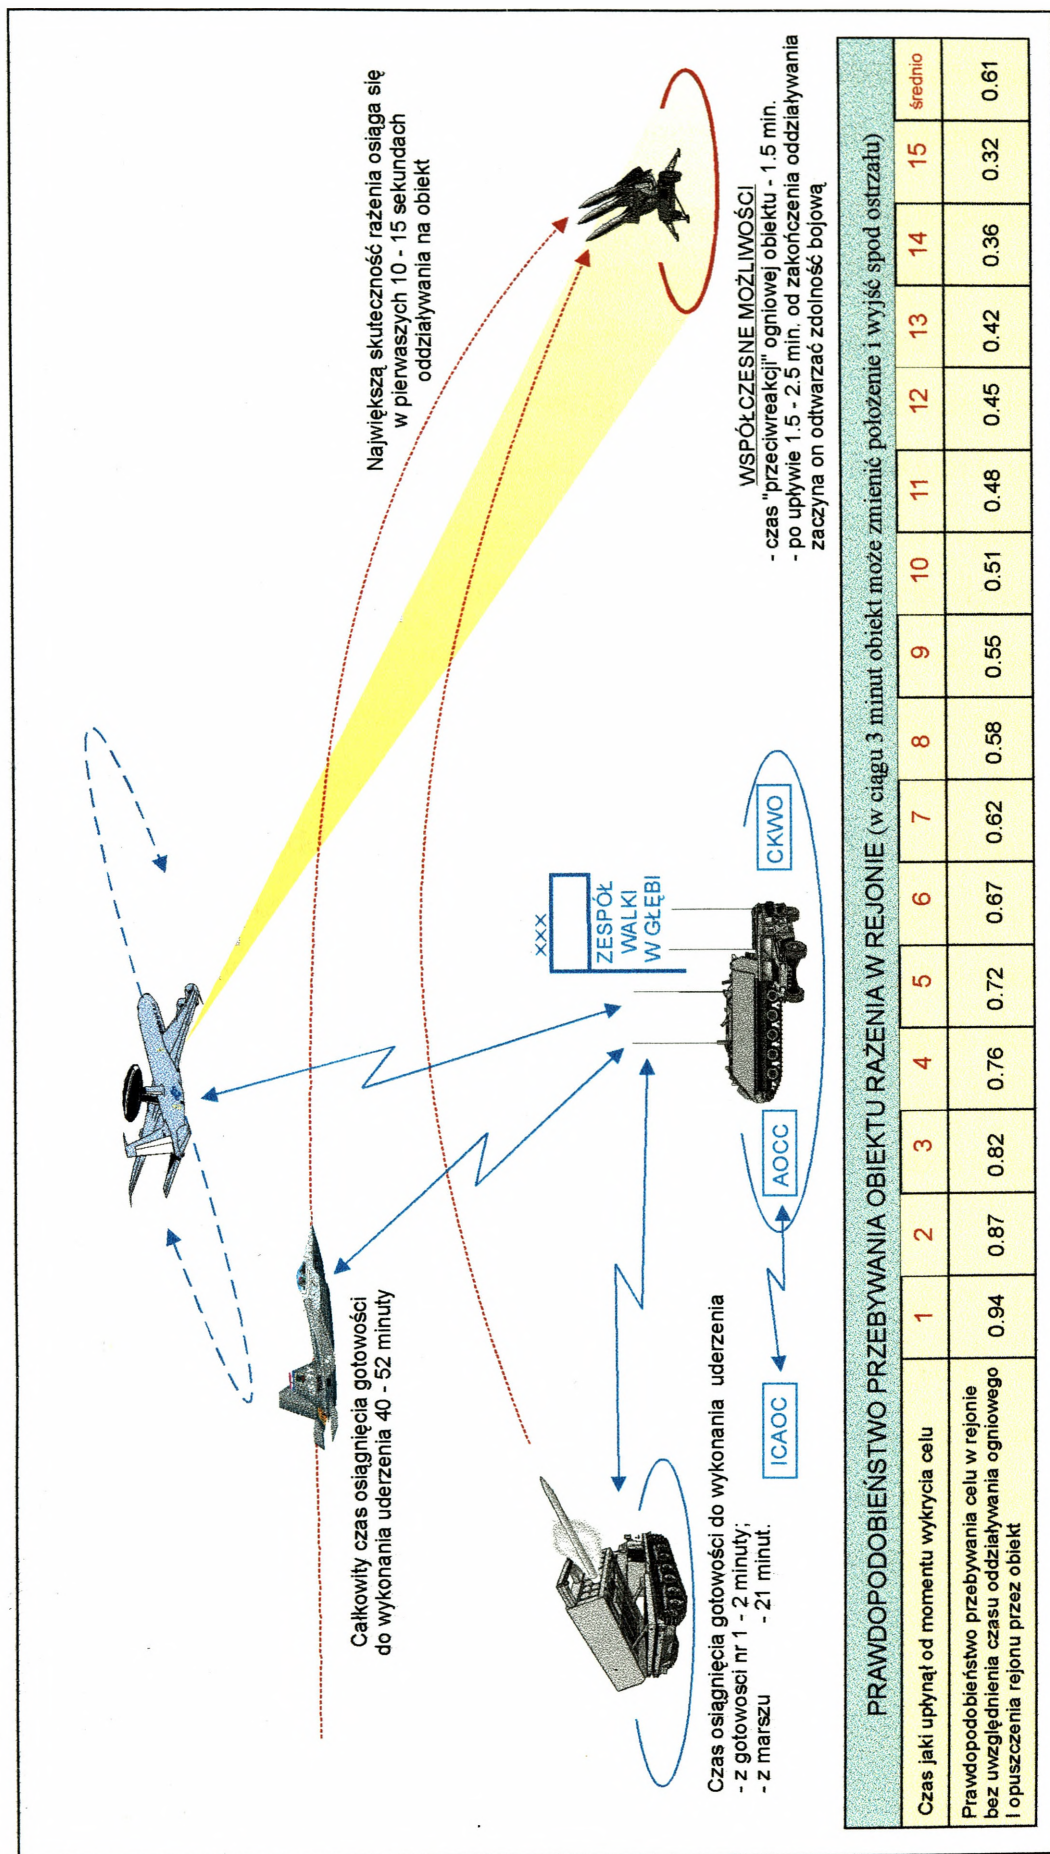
Największą skuteczność rażenia osiąga się w pierwszych 10 - 15 sekundach oddziaływania na obiekt

WSPÓŁCZESNE MOŻLIWOŚCI
- czas "przeciwreakcji" ogniowej obiektu - 1.5 min.
- po upływie 1.5 - 2.5 min. od zakończenia oddziaływania zaczyna on odtwarzać zdolność bojową

XXX
ZESPÓŁ WALKI W GŁĘBI

CKWO

AOCC

ICAOC

Całkowity czas osiągnięcia gotowości do wykonania uderzenia 40 - 52 minuty

Czas osiągnięcia gotowości do wykonania uderzenia
- z gotowości nr 1 - 2 minuty;
- z marszu - 21 minut.

PRAWDOPODOBIEŃSTWO PRZEBYWANIA OBIEKTU RAŻENIA W REJONIE (w ciągu 3 minut obiekt może zmienić położenie i wyjść spod ostrzału)

| Czas jaki upłynął od momentu wykrycia celu | 1 | 2 | 3 | 4 | 5 | 6 | 7 | 8 | 9 | 10 | 11 | 12 | 13 | 14 | 15 | średnio |
|---|---|---|---|---|---|---|---|---|---|---|---|---|---|---|---|---|
| Prawdopodobieństwo przebywania celu w rejonie bez uwzględnienia czasu oddziaływania ogniowego i opuszczenia rejonu przez obiekt | 0.94 | 0.87 | 0.82 | 0.76 | 0.72 | 0.67 | 0.62 | 0.58 | 0.55 | 0.51 | 0.48 | 0.45 | 0.42 | 0.36 | 0.32 | 0.61 |